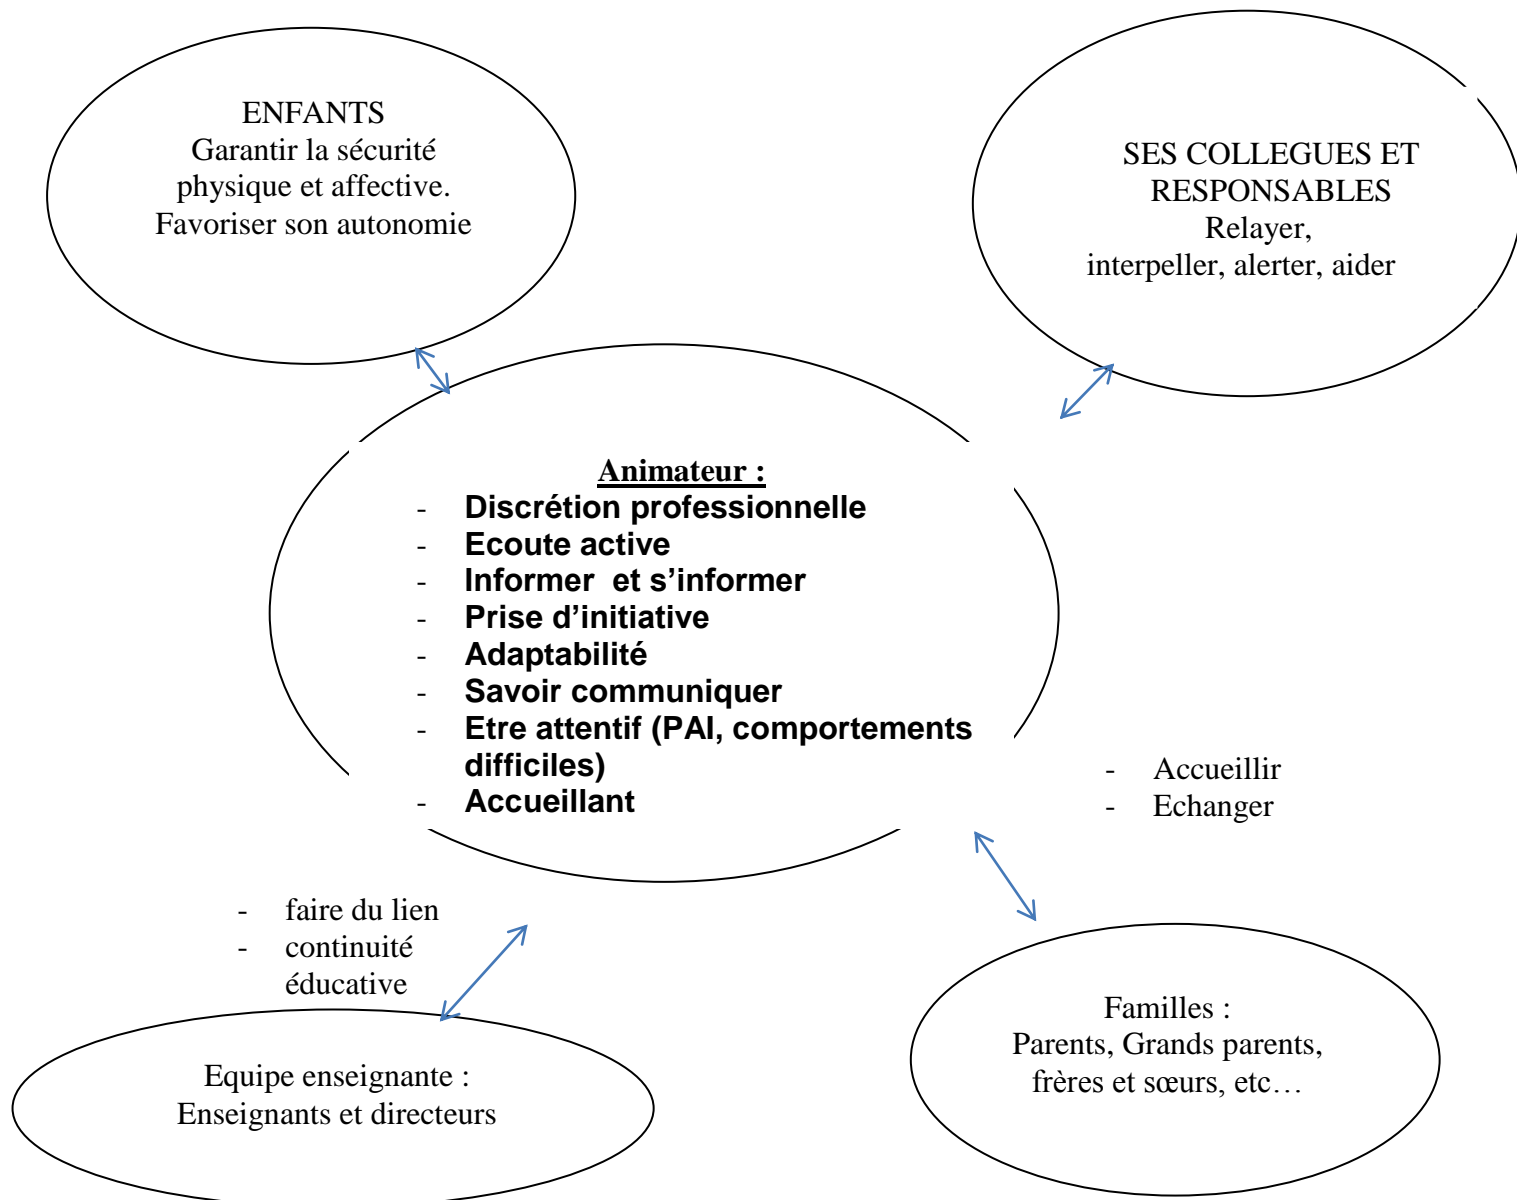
ENFANTS
Garantir la sécurité physique et affective.
Favoriser son autonomie

SES COLLEGUES ET RESPONSABLES
Relayer, interpeller, alerter, aider

Animateur :
- Discrétion professionnelle
- Ecoute active
- Informer et s'informer
- Prise d'initiative
- Adaptabilité
- Savoir communiquer
- Etre attentif (PAI, comportements difficiles)
- Accueillant

- Accueillir
- Echanger

- faire du lien
- continuité éducative

Equipe enseignante :
Enseignants et directeurs

Familles :
Parents, Grands parents, frères et sœurs, etc…